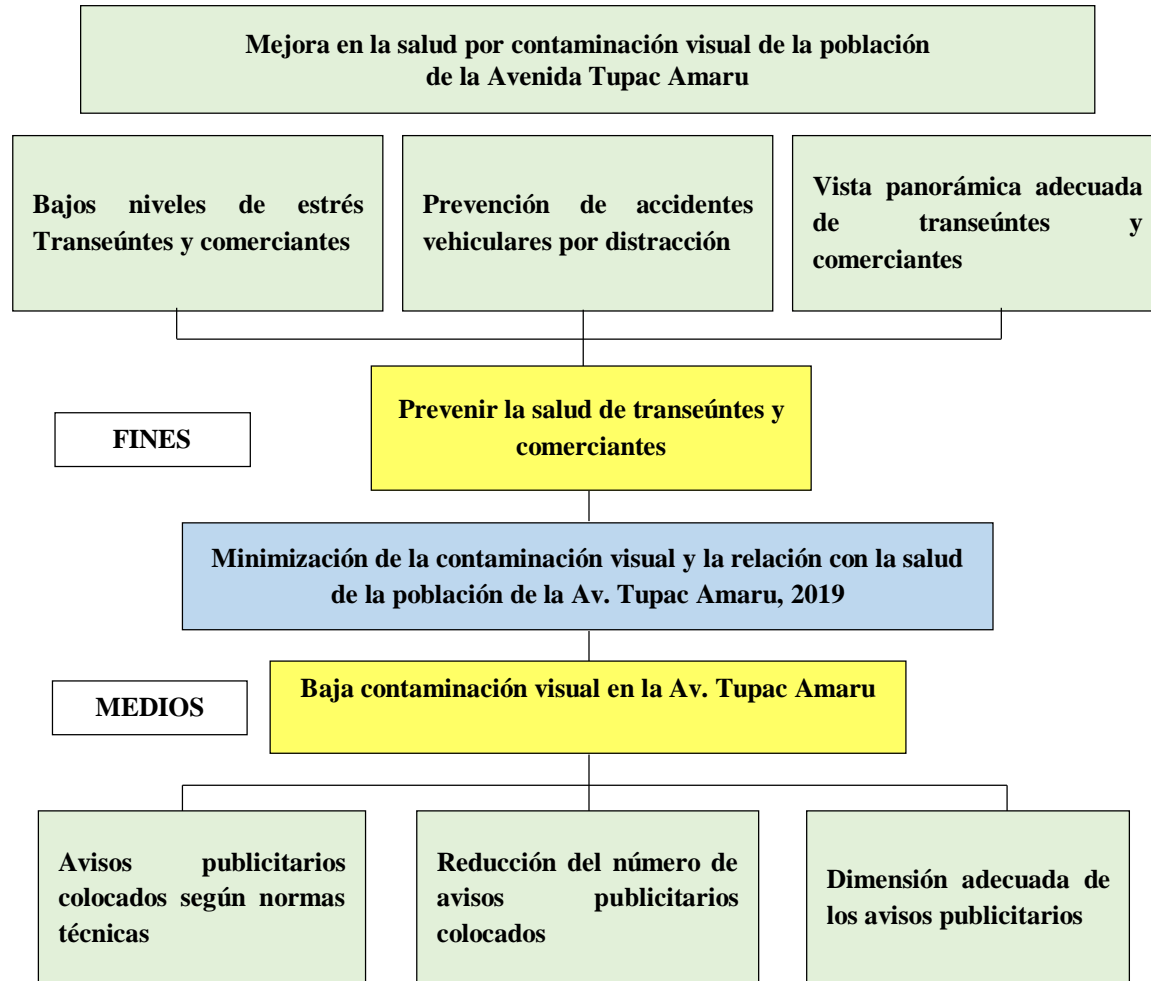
Mejora en la salud por contaminación visual de la población de la Avenida Tupac Amaru

Bajos niveles de estrés Transeúntes y comerciantes

Prevención de accidentes vehiculares por distracción

Vista panorámica adecuada de transeúntes y comerciantes

FINES

Prevenir la salud de transeúntes y comerciantes

Minimización de la contaminación visual y la relación con la salud de la población de la Av. Tupac Amaru, 2019

MEDIOS

Baja contaminación visual en la Av. Tupac Amaru

Avisos publicitarios colocados según normas técnicas

Reducción del número de avisos publicitarios colocados

Dimensión adecuada de los avisos publicitarios